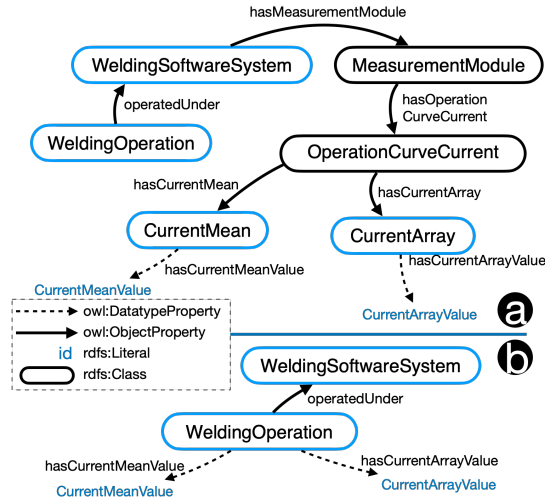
hasMeasurementModule

WeldingSoftwareSystem

MeasurementModule

operatedUnder

hasOperation CurveCurrent

WeldingOperation

OperationCurveCurrent

hasCurrentMean

hasCurrentArray

CurrentMean

CurrentArray

hasCurrentMeanValue

hasCurrentArrayValue

CurrentMeanValue

CurrentArrayValue

owl:DatatypeProperty
owl:ObjectProperty
id rdfs:Literal
rdfs:Class

a

b

WeldingSoftwareSystem

operatedUnder

WeldingOperation

hasCurrentMeanValue

hasCurrentArrayValue

CurrentMeanValue

CurrentArrayValue